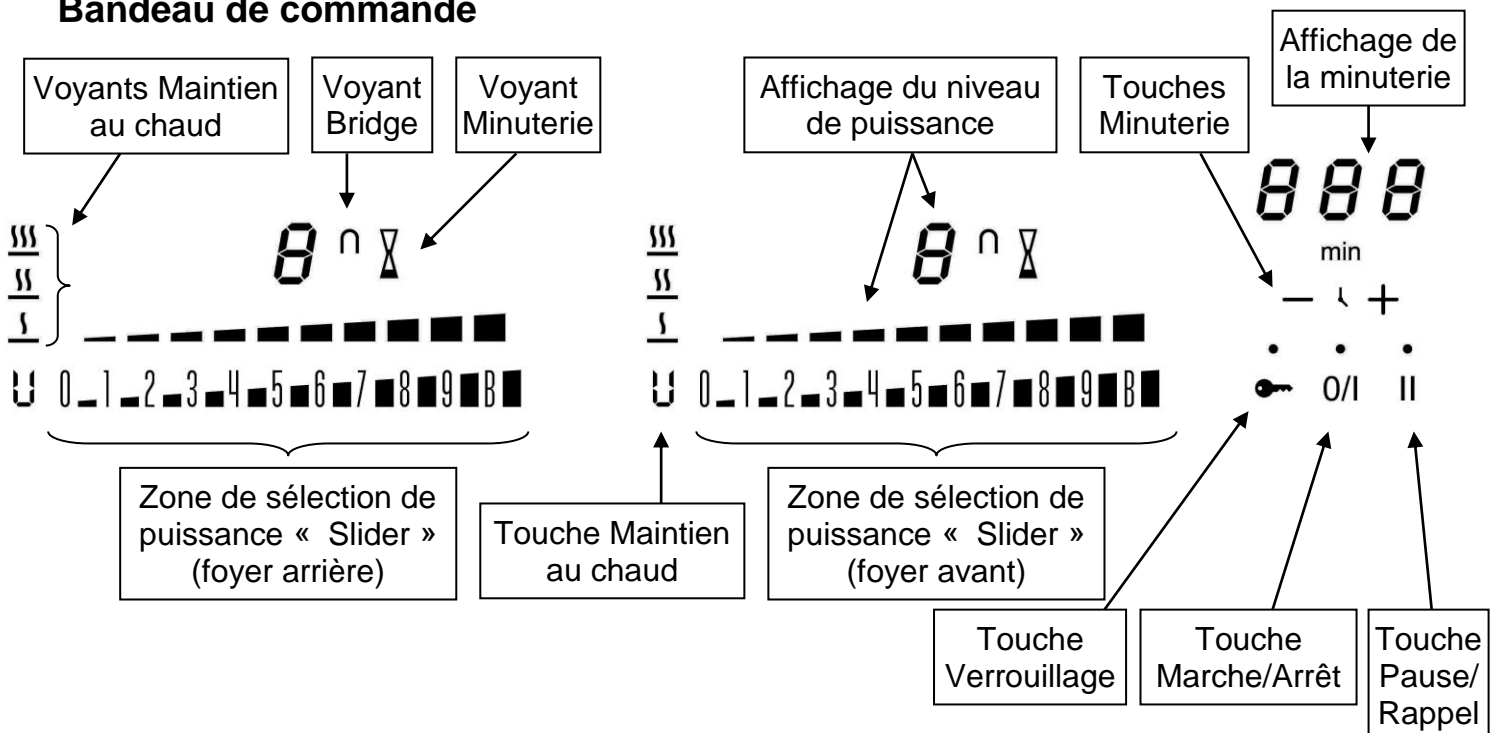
Bandeau de commande

Voyants Maintien au chaud

Voyant Bridge

Voyant Minuterie

Affichage du niveau de puissance

Touches Minuterie

Affichage de la minuterie

888

min

8 ∩ ⧗

8 ∩ ⧗

— +

0/I II

U 0 1 2 3 4 5 6 7 8 9 B

U 0 1 2 3 4 5 6 7 8 9 B

Zone de sélection de puissance « Slider » (foyer arrière)

Touche Maintien au chaud

Zone de sélection de puissance « Slider » (foyer avant)

Touche Verrouillage

Touche Marche/Arrêt

Touche Pause/ Rappel